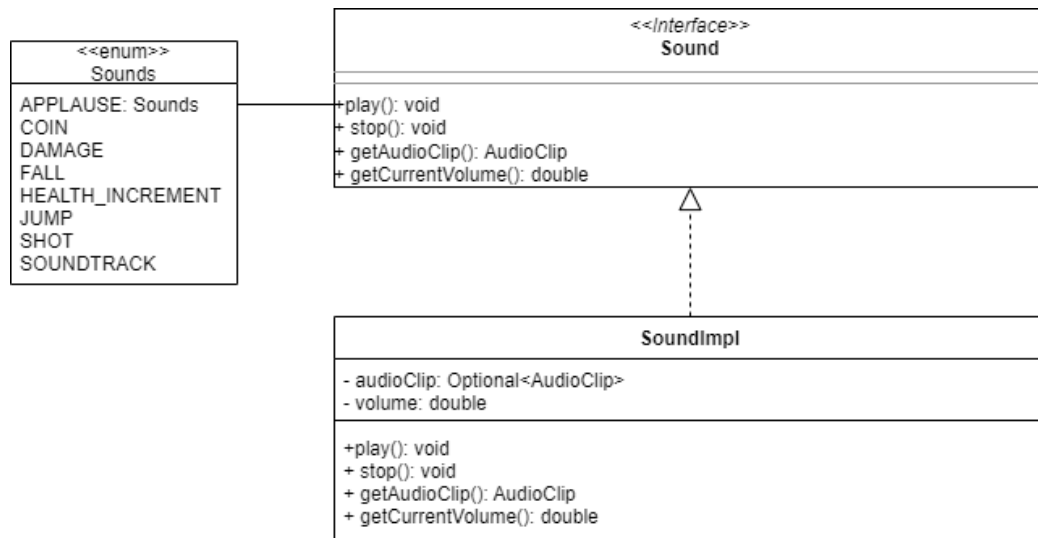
<<enum>>
Sounds

APPLAUSE: Sounds
COIN
DAMAGE
FALL
HEALTH_INCREMENT
JUMP
SHOT
SOUNDTRACK

<<Interface>>
Sound

+play(): void
+ stop(): void
+ getAudioClip(): AudioClip
+ getCurrentVolume(): double

SoundImpl

- audioClip: Optional<AudioClip>
- volume: double

+play(): void
+ stop(): void
+ getAudioClip(): AudioClip
+ getCurrentVolume(): double